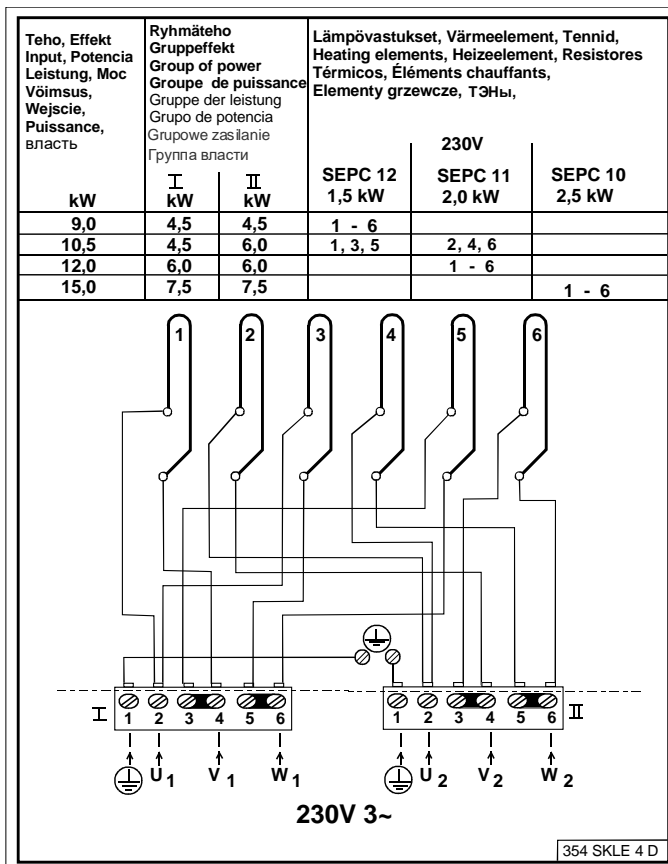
| Teho, Effekt Input, Potencia Leistung, Moc Võimsus, Wejscie, Puissance, власть | Ryhmäteho Gruppeffekt Group of power Groupe de puissance Gruppe der leistung Grupo de potencia Grupowe zasilanie Группа власти | | Lämpövastukset, Värmeelement, Tennid, Heating elements, Heizeelement, Resistores Térmicos, Éléments chauffants, Elementy grzewcze, ТЭНы, 230V | | |
|---|---|---|---|---|---|
| kW | I kW | II kW | SEPC 12 1,5 kW | SEPC 11 2,0 kW | SEPC 10 2,5 kW |
| 9,0 | 4,5 | 4,5 | 1 - 6 | | |
| 10,5 | 4,5 | 6,0 | 1, 3, 5 | 2, 4, 6 | |
| 12,0 | 6,0 | 6,0 | | 1 - 6 | |
| 15,0 | 7,5 | 7,5 | | | 1 - 6 |

1 2 3 4 5 6

I 1 2 3 4 5 6

1 2 3 4 5 6 II

U 1 V 1 W 1

U 2 V 2 W 2

230V 3~

354 SKLE 4 D